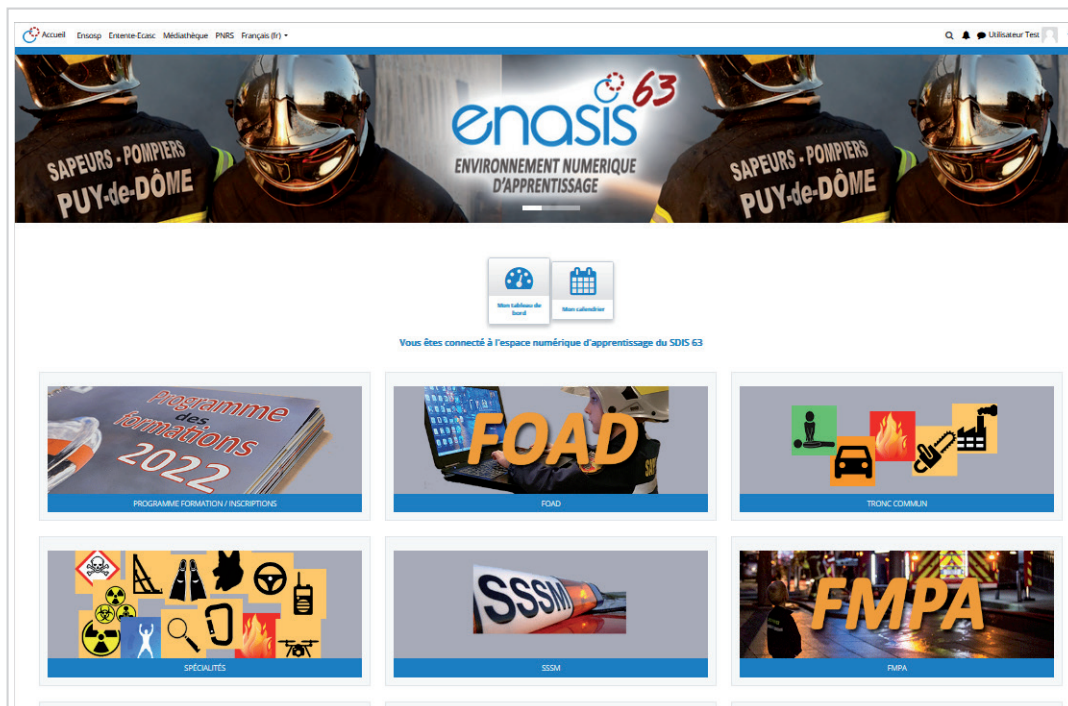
Accueil Ensosp Entente-Ecasc Médiathèque PNRS Français (fr)

Utilisateur Test

SAPEURS - POMPIERS PUY-de-DÔME

enasis 63

ENVIRONNEMENT NUMERIQUE D'APPRENTISSAGE

SAPEURS - POMPIERS PUY-de-DÔME

Mon tableau de bord

Mon calendrier

Vous êtes connecté à l'espace numérique d'apprentissage du SDIS 63

Programme des formations 2022

PROGRAMME FORMATION / INSCRIPTIONS

FOAD

FOAD

TRONC COMMUN

SPÉCIALITÉS

SSSM

SSSM

FMPA

FMPA